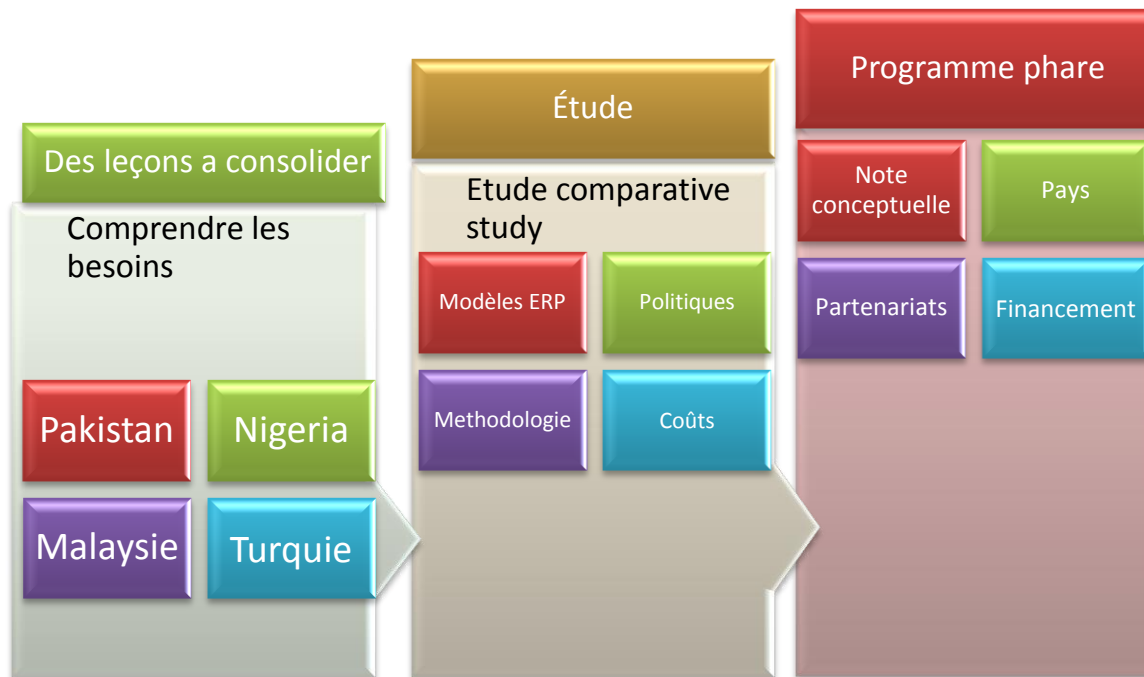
Des leçons a consolider

Comprendre les besoins

Pakistan

Nigeria

Malaysie

Turquie

Étude

Etude comparative study

Modèles ERP

Politiques

Methodologie

Coûts

Programme phare

Note conceptuelle

Pays

Partenariats

Financement